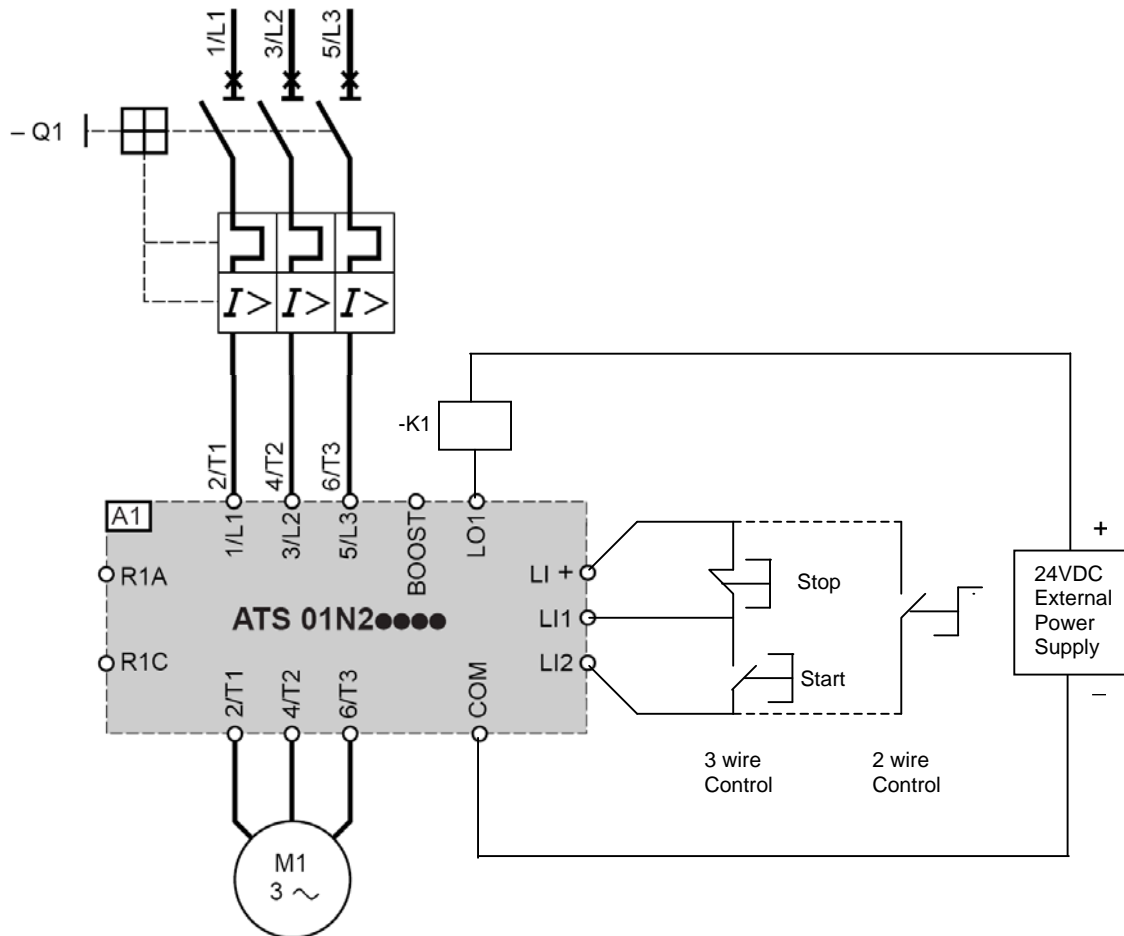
1/L1
3/L2
5/L3

– Q1

$I>$ $I>$ $I>$

-K1

2/T1
4/T2
6/T3

A1
1/L1
3/L2
5/L3
BOOST
LO1

R1A
R1C

ATS 01N2●●●●

LI +
LI1
LI2

2/T1
4/T2
6/T3
COM

Stop
Start

+
24VDC External Power Supply
–

3 wire Control
2 wire Control

M1
3 ~